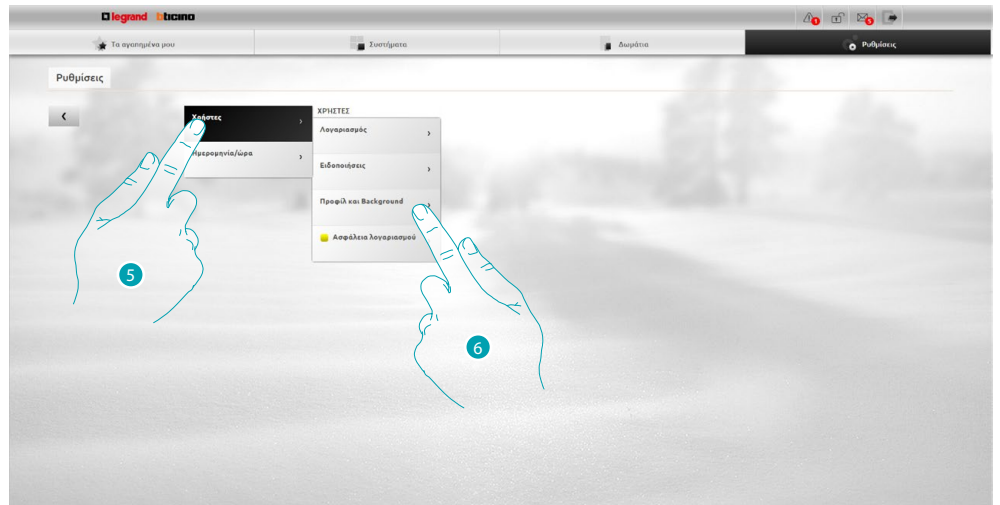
legrand bticino

1 5

Τα αγαπημένα μου | Συστήματα | Δωμάτια | Ρυθμίσεις

Ρυθμίσεις

‹

Χρήστες ›

Ημερομηνία/ώρα ›

ΧΡΗΣΤΕΣ

Λογαριασμός ›

Ειδοποιήσεις ›

Προφίλ και Background ›

Ασφάλεια λογαριασμού

5

6